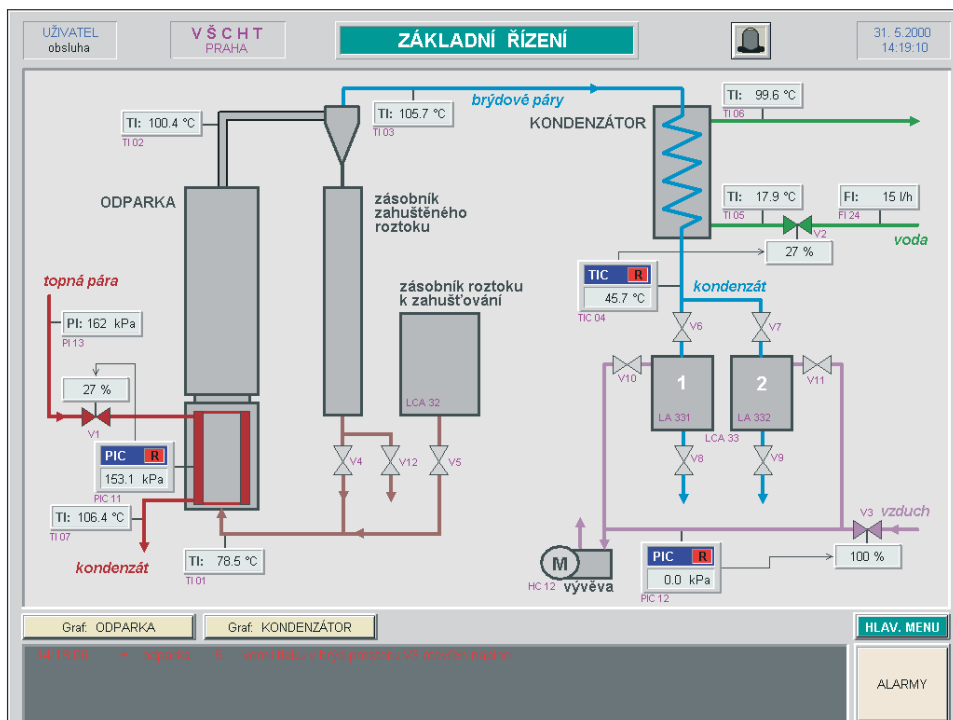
UŽIVATEL
obsluha

V Š C H T
PRAHA

ZÁKLADNÍ ŘÍZENÍ

31. 5.2000
14:19:10

TI: 100.4 °C
TI 02

TI: 105.7 °C
TI 03

brýdové páry

TI: 99.6 °C
TI 06

KONDENZÁTOR

ODPARKA

zásobník zahuštěného roztoku

TI: 17.9 °C
TI 05

FI: 15 l/h
FI 24

V2

voda

27 %

topná pára

TIC R
45.7 °C
TIC 04

kondenzát

zásobník roztoku k zahušťování

PI: 162 kPa
PI 13

V6

V7

V10

1

2

V11

27 %

LCA 32

V1

LA 331

LA 332

LCA 33

PIC R
153.1 kPa
PIC 11

V4

V12

V5

V8

V9

TI: 106.4 °C
TI 07

V3

vzduch

kondenzát

TI: 78.5 °C
TI 01

M

HC 12

vývěva

PIC R
0.0 kPa
PIC 12

100 %

Graf: ODPARKA

Graf: KONDENZÁTOR

HLAV. MENU

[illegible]

ALARMY